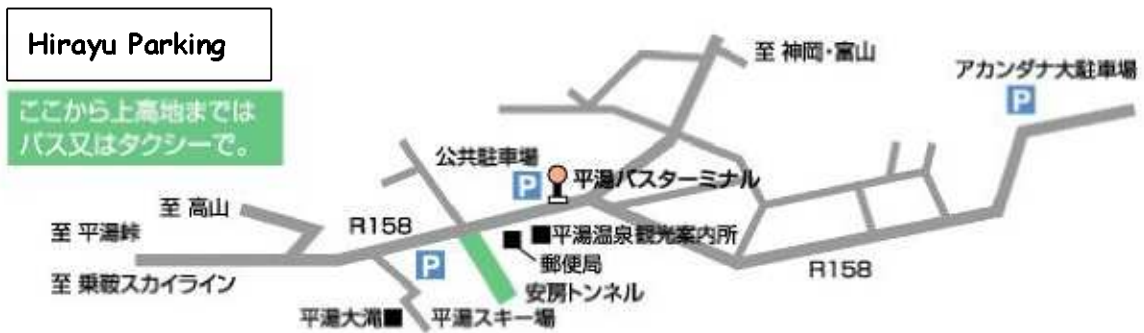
Hirayu Parking

ここから上高地までは
バス又はタクシーで。

至 神岡・富山

アカンダナ大駐車場

P

公共駐車場

P

平湯バスターミナル

至 高山

至 平湯峠

R158

■平湯温泉観光案内所

■ 郵便局

P

至 乗鞍スカイライン

安房トンネル

R158

平湯大滝■

平湯スキー場